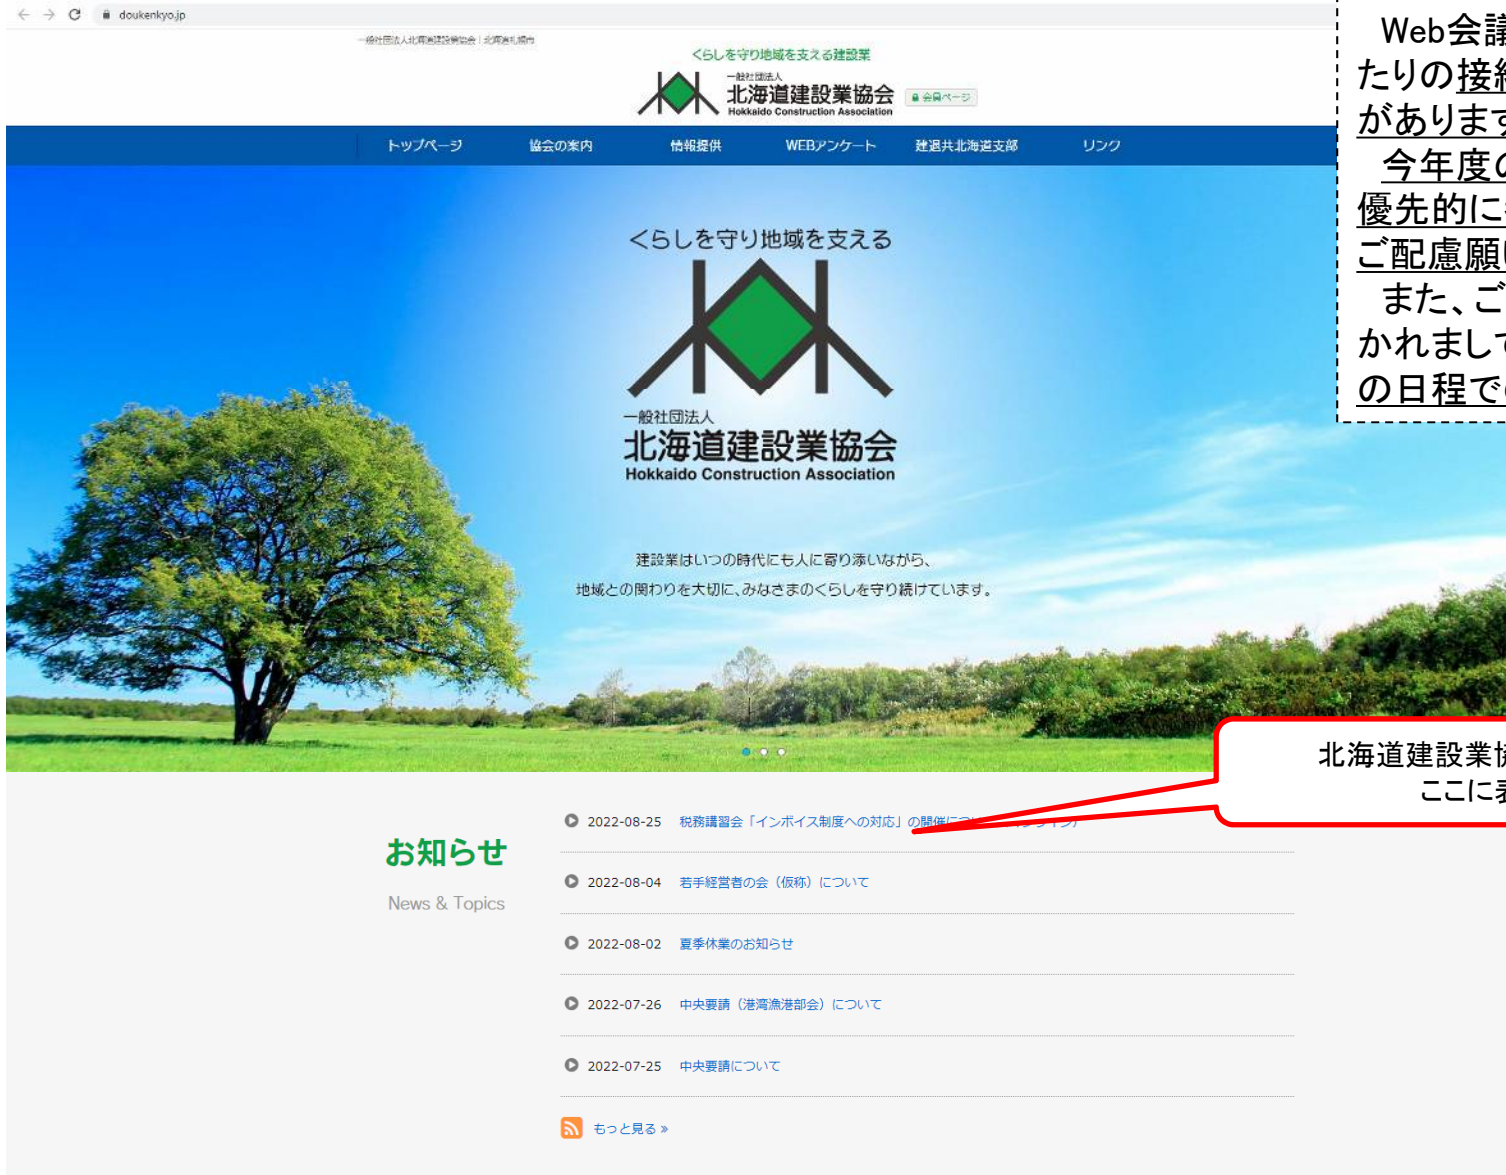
doukenkyo.jp

一般社団法人北海道建設業協会｜北海道札幌市

くらしを守り地域を支える建設業

一般社団法人
北海道建設業協会
Hokkaido Construction Association

会員ページ

トップページ　協会の案内　情報提供　WEBアンケート　建退共北海道支部　リンク

くらしを守り地域を支える

一般社団法人
北海道建設業協会
Hokkaido Construction Association

建設業はいつの時代にも人に寄り添いながら、
地域との関わりを大切に、みなさまのくらしを守り続けています。

お知らせ
News & Topics

2022-08-25　税務講習会「インボイス制度への対応」の開催に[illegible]

2022-08-04　若手経営者の会（仮称）について

2022-08-02　夏季休業のお知らせ

2022-07-26　中央要請（港湾漁港部会）について

2022-07-25　中央要請について

もっと見る »

Web会議
たりの接続
があります
今年度の
優先的に
ご配慮願
また、ご
かれまして
の日程で

北海道建設業協
ここに表